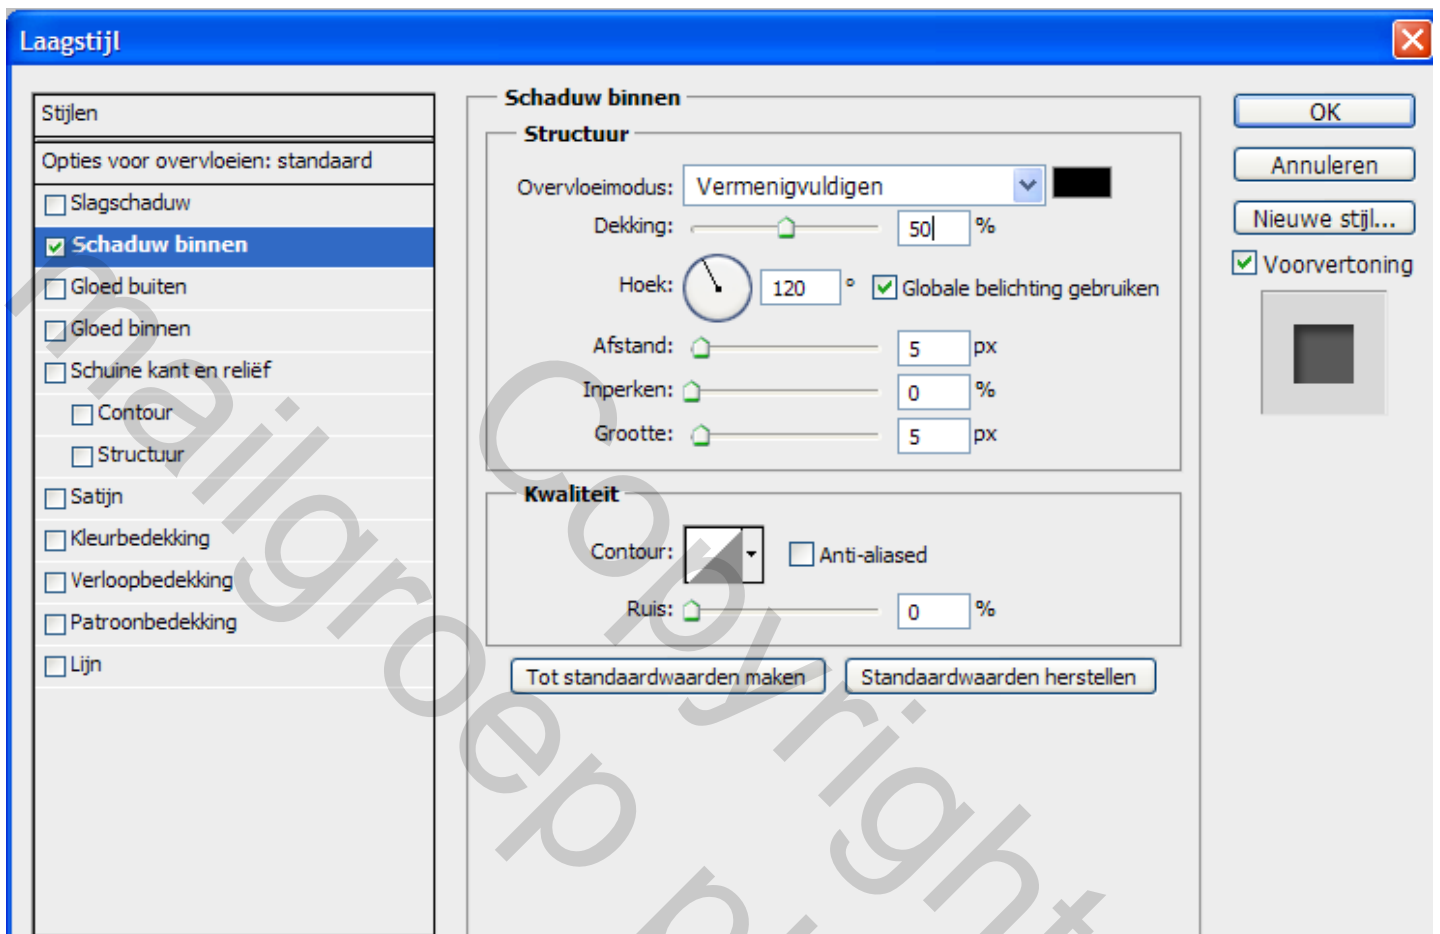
Laagstijl

Stijlen

Opties voor overvloeien: standaard

Slagschaduw

Schaduw binnen

Gloed buiten

Gloed binnen

Schuine kant en reliëf

Contour

Structuur

Satijn

Kleurbedekking

Verloopbedekking

Patroonbedekking

Lijn

Schaduw binnen

Structuur

Overvloeimodus: Vermenigvuldigen

Dekking: 50 %

Hoek: 120 ° Globale belichting gebruiken

Afstand: 5 px

Inperken: 0 %

Grootte: 5 px

Kwaliteit

Contour: Anti-aliased

Ruis: 0 %

Tot standaardwaarden maken

Standaardwaarden herstellen

OK

Annuleren

Nieuwe stijl...

Voorvertoning

mailgroep Copyright